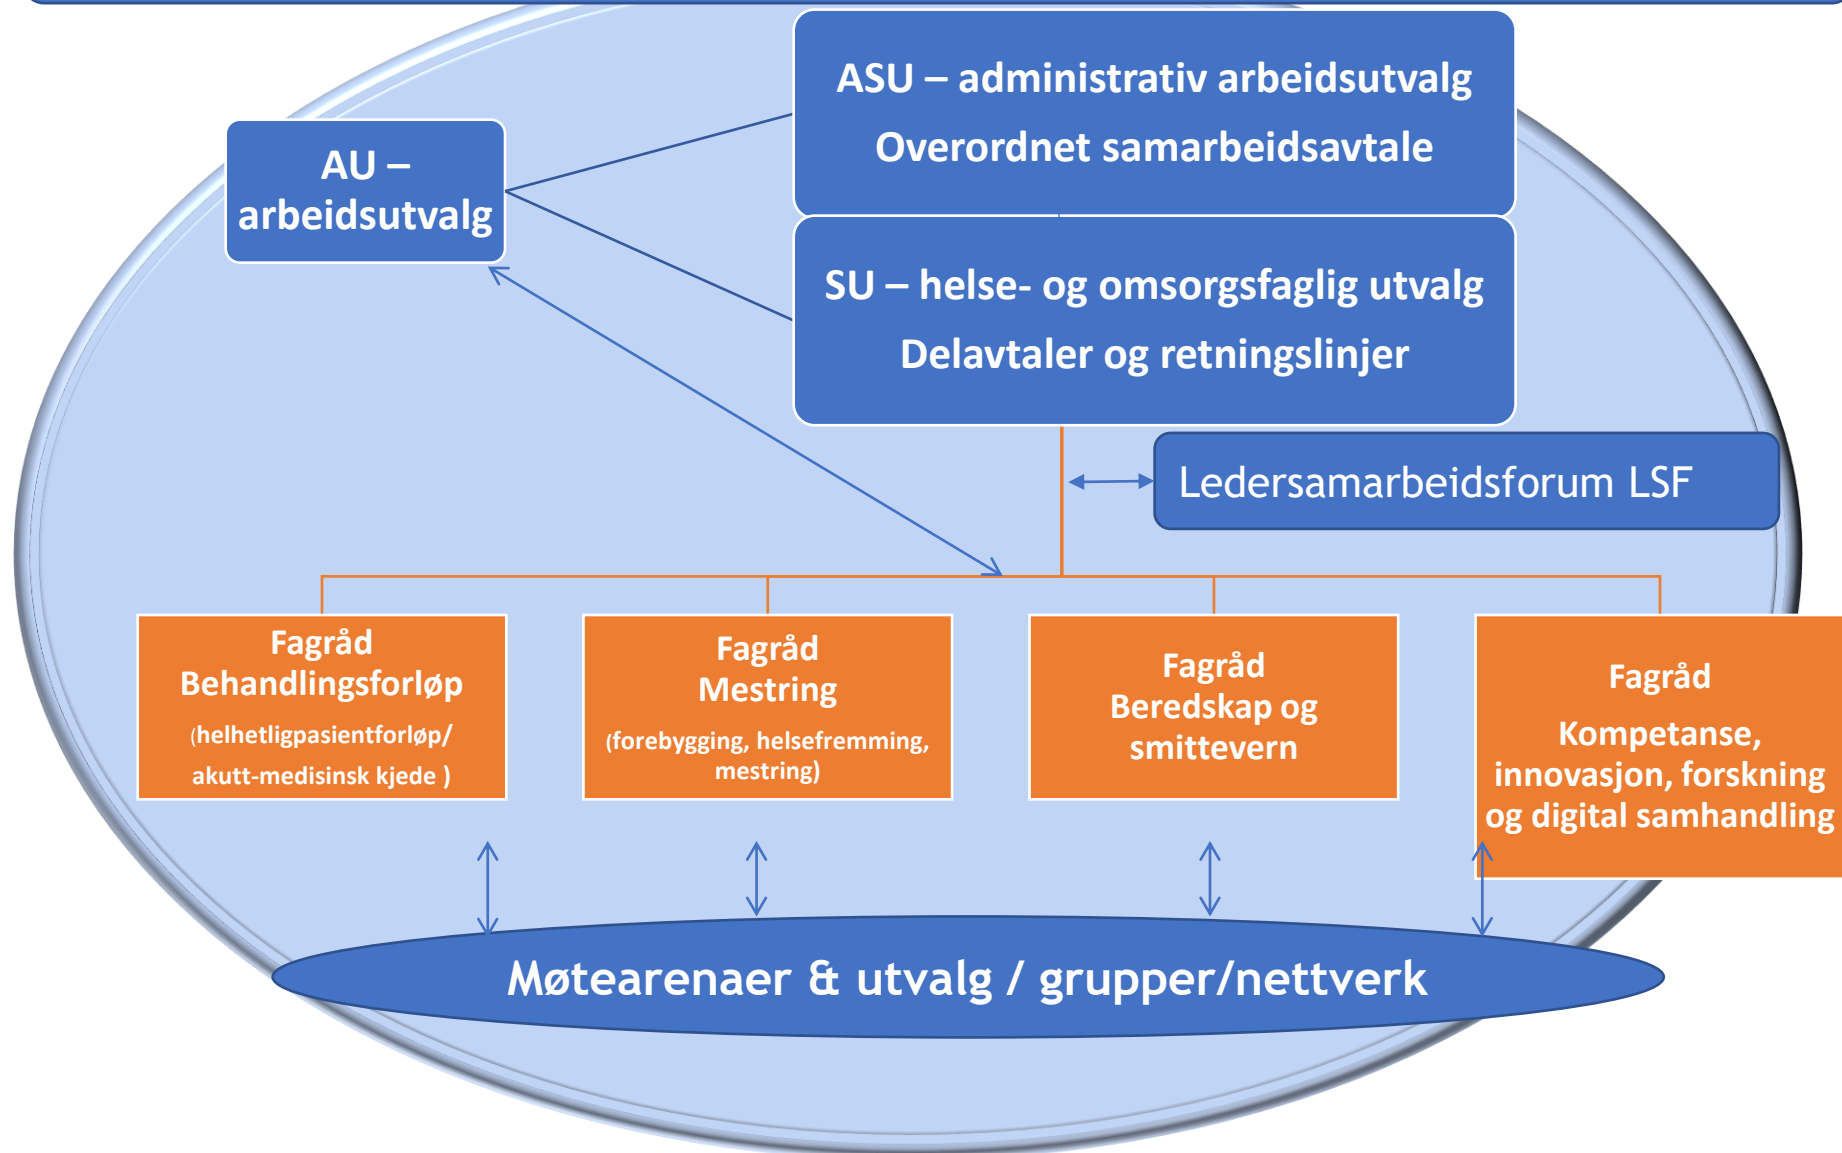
ASU – administrativ arbeidsutvalg
Overordnet samarbeidsavtale

AU – arbeidsutvalg

SU – helse- og omsorgsfaglig utvalg
Delavtaler og retningslinjer

Ledersamarbeidsforum LSF

Fagråd
Behandlingsforløp
(helhetligpasientforløp/
akutt-medisinsk kjede )

Fagråd
Mestring
(forebygging, helsefremming, mestring)

Fagråd
Beredskap og smittevern

Fagråd
Kompetanse, innovasjon, forskning og digital samhandling

Møtearenaer & utvalg / grupper/nettverk